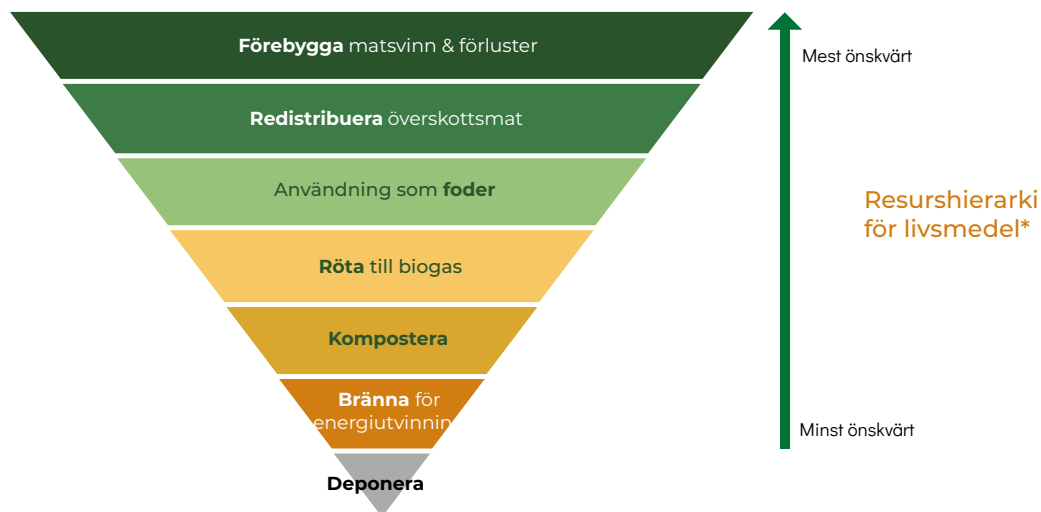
**Förebygga** matsvinn & förluster

**Redistribuera** överskottsmat

Användning som **foder**

**Röta** till biogas

**Kompostera**

**Bränna** för energiutvinning

**Deponera**

Mest önskvärt

Resurshierarki för livsmedel*

Minst önskvärt